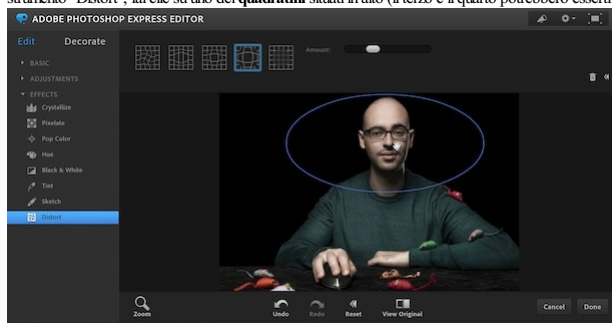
strumento "Distort", fai clic su uno dei quadratini situati in alto (il terzo e il quarto potrebbero essere

ADOBE PHOTOSHOP EXPRESS EDITOR

Edit Decorate

BASIC

ADJUSTMENTS

EFFECTS

Crystallize

Pixelate

Pop Color

Hue

Black & White

Tint

Sketch

Distort

Amount:

Zoom

Undo

Redo

Reset

View Original

Cancel

Done